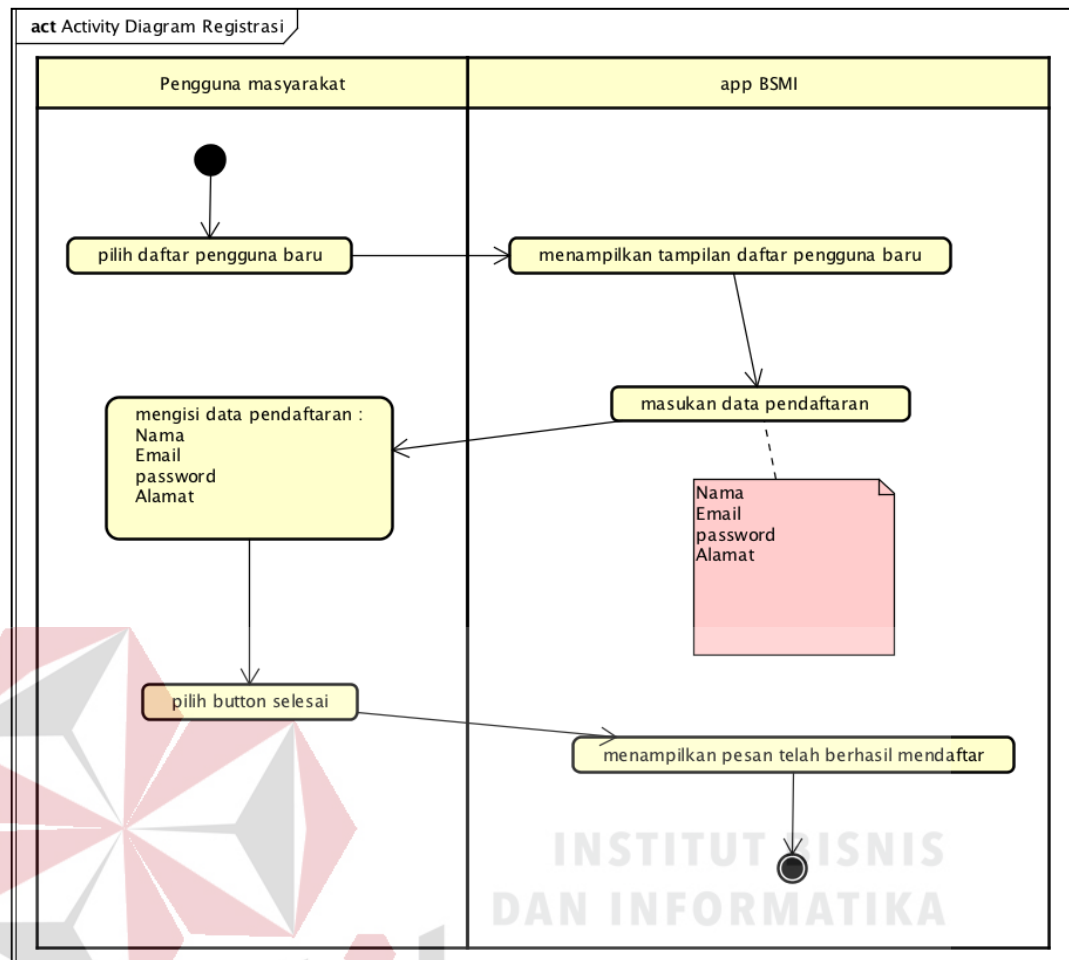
act Activity Diagram Registrasi

| Pengguna masyarakat | app BSMI |
|---|---|

pilih daftar pengguna baru

menampilkan tampilan daftar pengguna baru

masukan data pendaftaran

mengisi data pendaftaran :
Nama
Email
password
Alamat

Nama
Email
password
Alamat

pilih button selesai

menampilkan pesan telah berhasil mendaftar

INSTITUT BISNIS
DAN INFORMATIKA